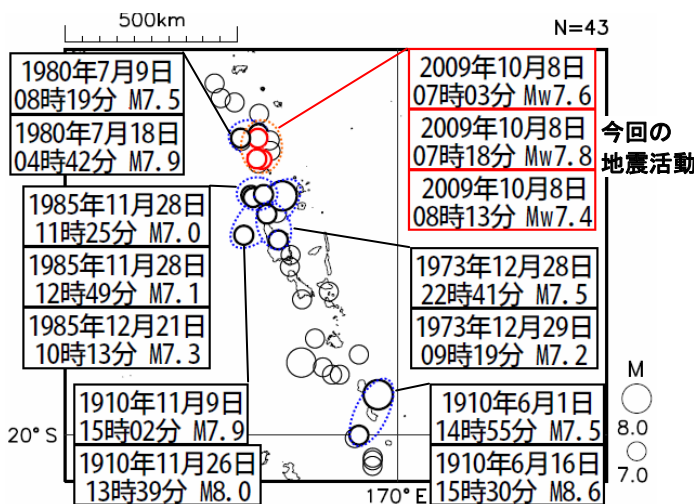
500km

N=43

1980年7月9日 08時19分 M7.5

1980年7月18日 04時42分 M7.9

1985年11月28日 11時25分 M7.0

1985年11月28日 12時49分 M7.1

1985年12月21日 10時13分 M7.3

1910年11月9日 15時02分 M7.9

1910年11月26日 13時39分 M8.0

2009年10月8日 07時03分 Mw7.6

2009年10月8日 07時18分 Mw7.8

2009年10月8日 08時13分 Mw7.4

今回の 地震活動

1973年12月28日 22時41分 M7.5

1973年12月29日 09時19分 M7.2

1910年6月1日 14時55分 M7.5

1910年6月16日 15時30分 M8.6

M

8.0

7.0

20° S

170° E